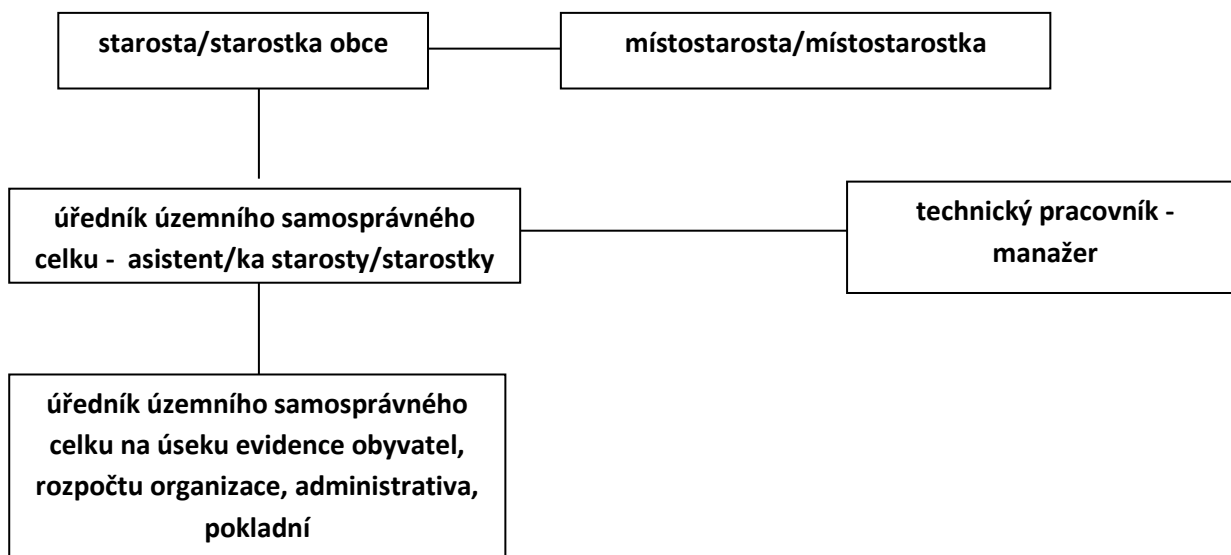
starosta/starostka obce

místostarosta/místostarostka

úředník územního samosprávného celku - asistent/ka starosty/starostky

technický pracovník - manažer

úředník územního samosprávného celku na úseku evidence obyvatel, rozpočtu organizace, administrativa, pokladní